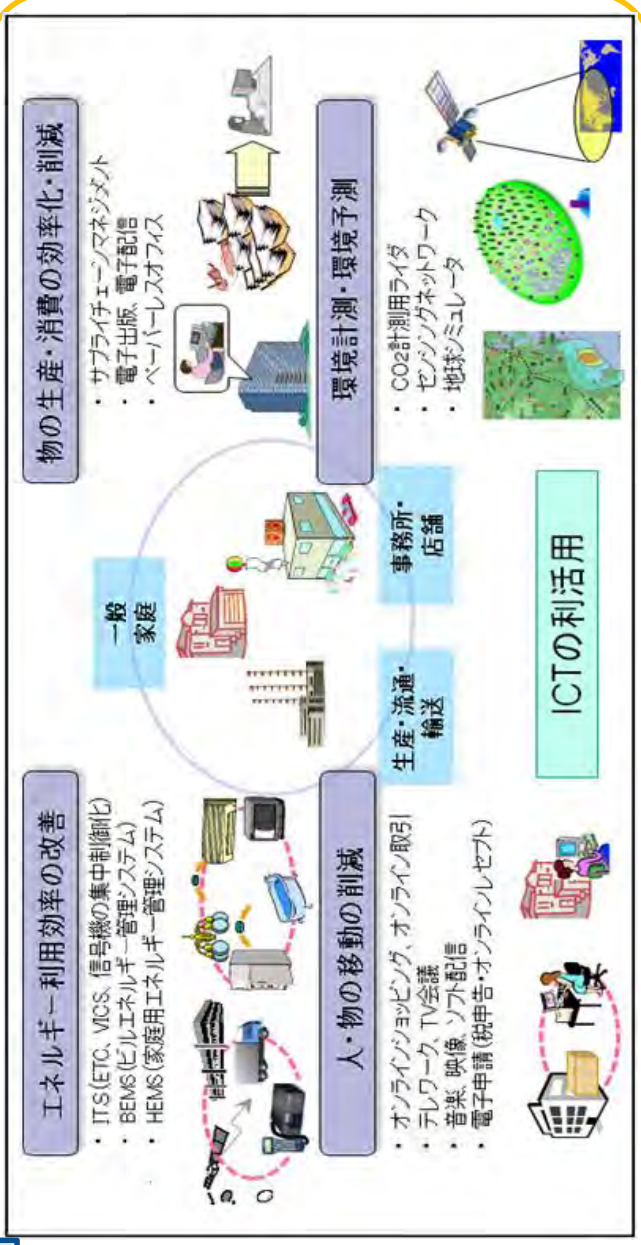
物の生産・消費の効率化・削減

・サプライチェーンマネジメント
・電子出版、電子配信
・ペーパーレスオフィス

環境計測・環境予測

・CO2計測用ライダ
・センサネットワーク
・地球シミュレータ

一般家庭

事務所・店舗

生産・流通・輸送

ICTの利活用

エネルギー利用効率の改善

・ITS（ETC、VICS、信号機の集中制御化）
・BEMS（ビルエネルギー管理システム）
・HEMS（家庭用エネルギー管理システム）

人・物の移動の削減

・オンラインショッピング、オンライン取引
・テレワーク、TV会議
・音楽、映像、ソフト配信
・電子申請（税申告・オンラインレセプト）